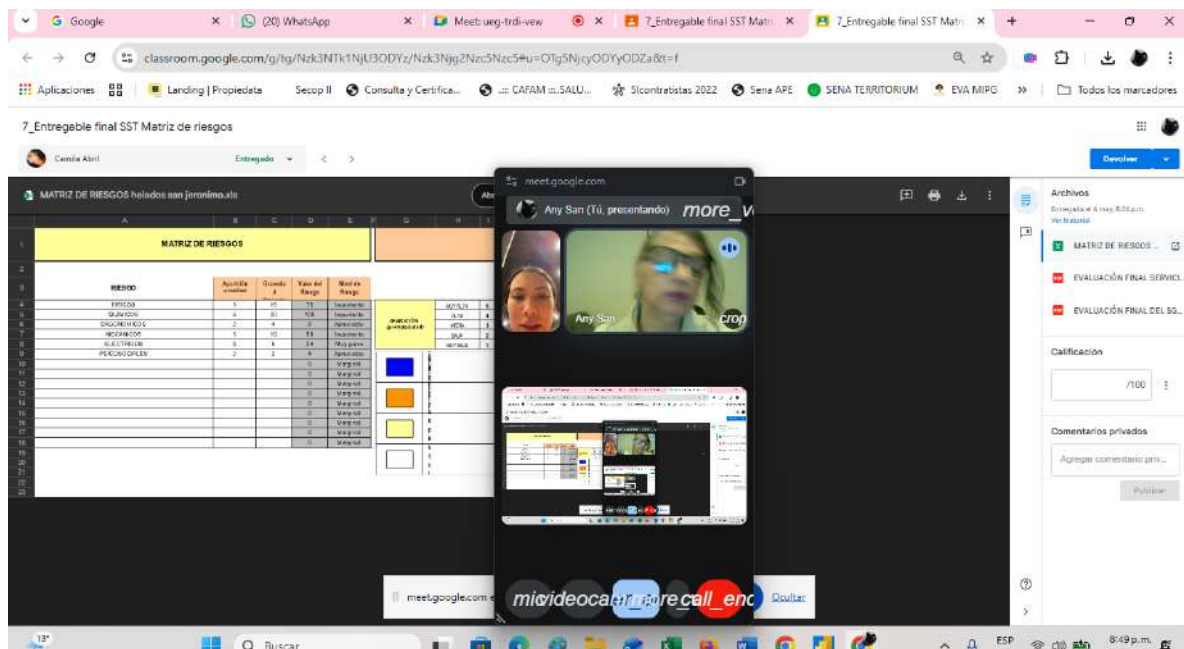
G Google × (20) WhatsApp × Meet: ueg-trdi-vew × 7_Entregable final SST Matri × 7_Entregable final SST Matri ×

classroom.google.com/g/tg/Nzk3NTk1NjU3ODYz/Nzk3Njg2Nzc5Nzc5#u=OTg5NjcyODYyODZa&t=f

Aplicaciones | Landing | Propiedata | Secop II | Consulta y Certifica... | ::: CAFAM ::: SALU... | Sicontratistas 2022 | Sena APE | SENA TERRITORIUM | EVA MIPG | » | Todos los marcadores

7_Entregable final SST Matriz de riesgos

Camila Abril | Entregado | Devolver

MATRIZ DE RIESGOS helados san jeronimo.xls

| | A | B | C | D | E |
|---|---|---|---|---|---|
| 1 | MATRIZ DE RIESGOS | | | | |
| 3 | RIESGO | Aparición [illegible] | Grado de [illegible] | Valor del Riesgo | Nivel de Riesgo |
| 4 | FISICOS | 5 | 15 | 75 | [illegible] |
| 5 | QUIMICOS | 4 | 30 | 120 | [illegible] |
| 6 | ERGONOMICOS | 2 | 4 | 8 | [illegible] |
| 7 | MECANICOS | 5 | 10 | 50 | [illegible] |
| 8 | ELECTRICOS | 6 | 4 | 24 | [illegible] |
| 9 | PSICOSOCIALES | 2 | 3 | 6 | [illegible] |
| 10 | | | | 0 | Marginal |
| 11 | | | | 0 | Marginal |
| 12 | | | | 0 | Marginal |
| 13 | | | | 0 | Marginal |
| 14 | | | | 0 | Marginal |
| 15 | | | | 0 | Marginal |
| 16 | | | | 0 | Marginal |
| 17 | | | | 0 | Marginal |
| 18 | | | | 0 | Marginal |

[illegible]

meet.google.com
Any San (Tú, presentando) more_v
Any San crop
micvideocamore_call_end

meet.google.com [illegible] Ocultar

Archivos
Entregado el 4 may, 8:04 p.m.
Ver historial
MATRIZ DE RIESGOS ...
EVALUACIÓN FINAL SERVICI...
EVALUACIÓN FINAL DEL SG...

Calificación
/100

Comentarios privados
Agregar comentario priv...
Publicar

13° Buscar ESP 8:49 p.m.